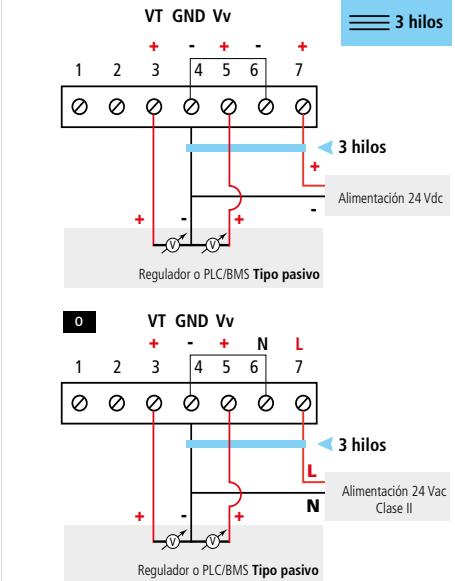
VT GND Vv

3 hilos

+ - + - +

1 2 3 4 5 6 7

3 hilos

+

Alimentación 24 Vdc

-

+ - +

V V

Regulador o PLC/BMS **Tipo pasivo**

O

VT GND Vv

+ - + N L

1 2 3 4 5 6 7

3 hilos

L

Alimentación 24 Vac
Clase II

N

+ - +

V V

Regulador o PLC/BMS **Tipo pasivo**